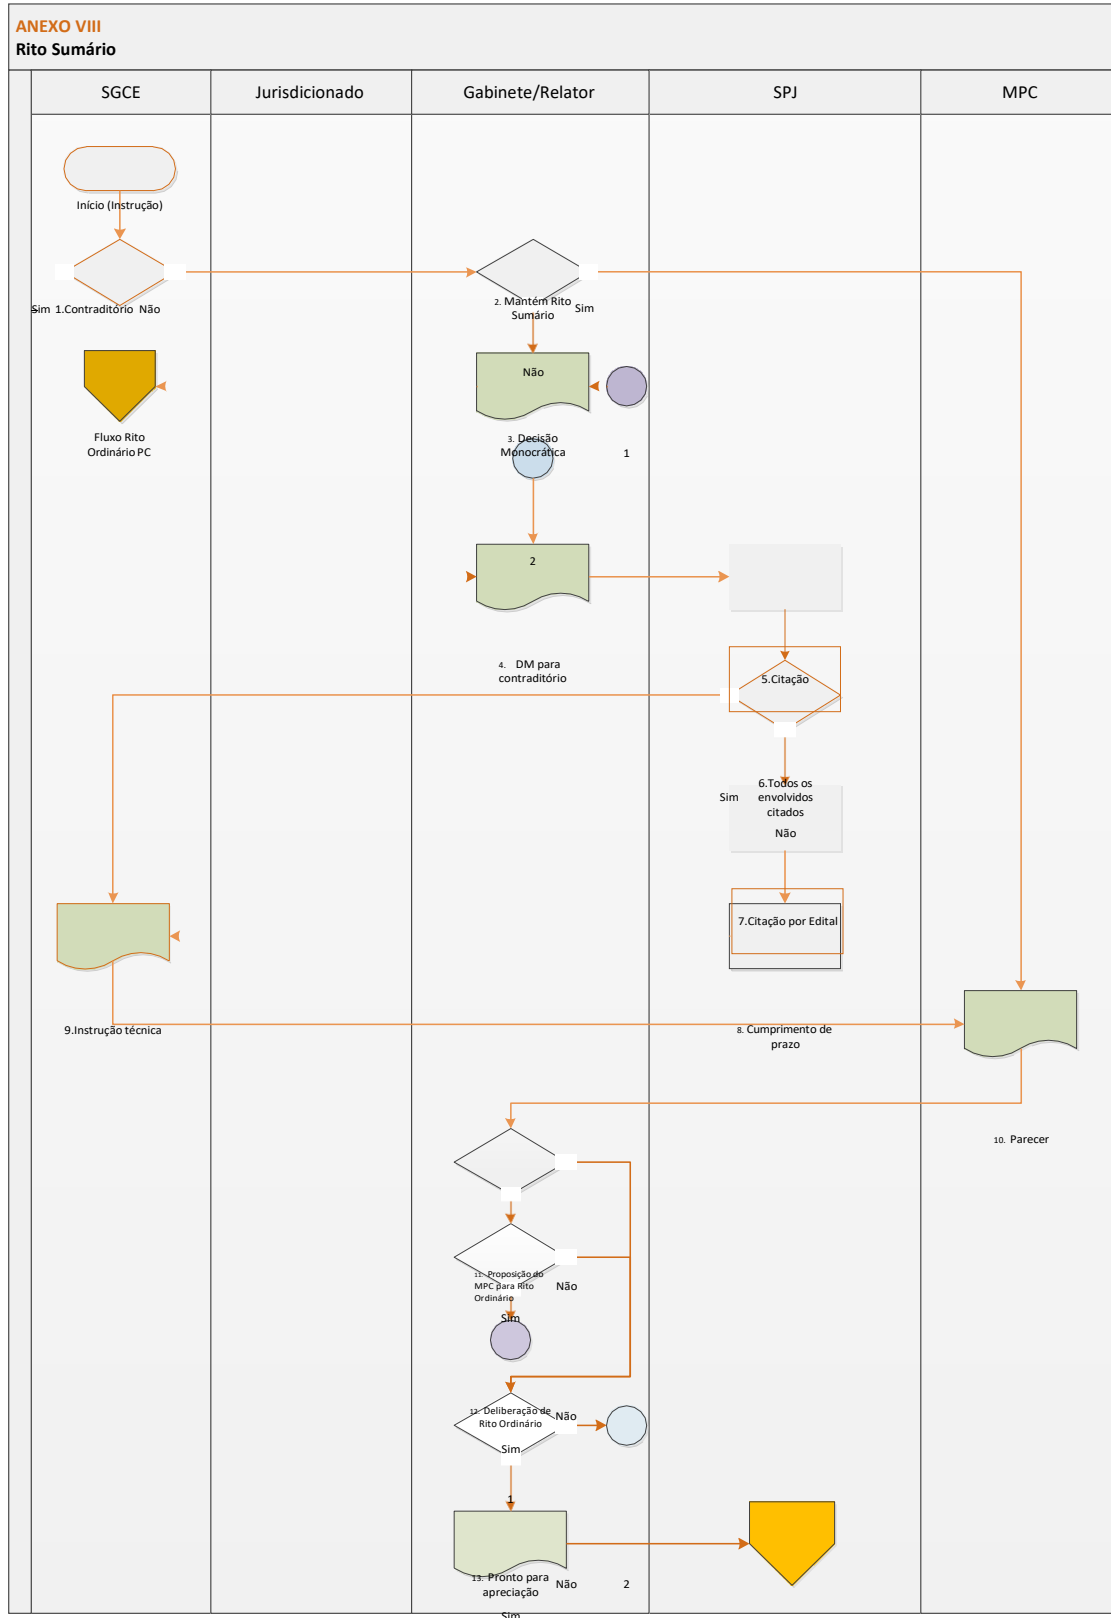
ANEXO VIII
Rito Sumário

SGCE

Jurisdicionado

Gabinete/Relator

SPJ

MPC

Início (Instrução)

Sim 1.Contraditório Não

Fluxo Rito Ordinário PC

2. Mantém Rito Sumário

Sim

Não

3. Decisão Monocrática

1

2

4. DM para contraditório

5.Citação

Sim

6.Todos os envolvidos citados

Não

7.Citação por Edital

9.Instrução técnica

8. Cumprimento de prazo

10. Parecer

11. Proposição do MPC para Rito Ordinário

Não

Sim

12. Deliberação de Rito Ordinário

Não

Sim

1

13. Pronto para apreciação

Não

2

Sim